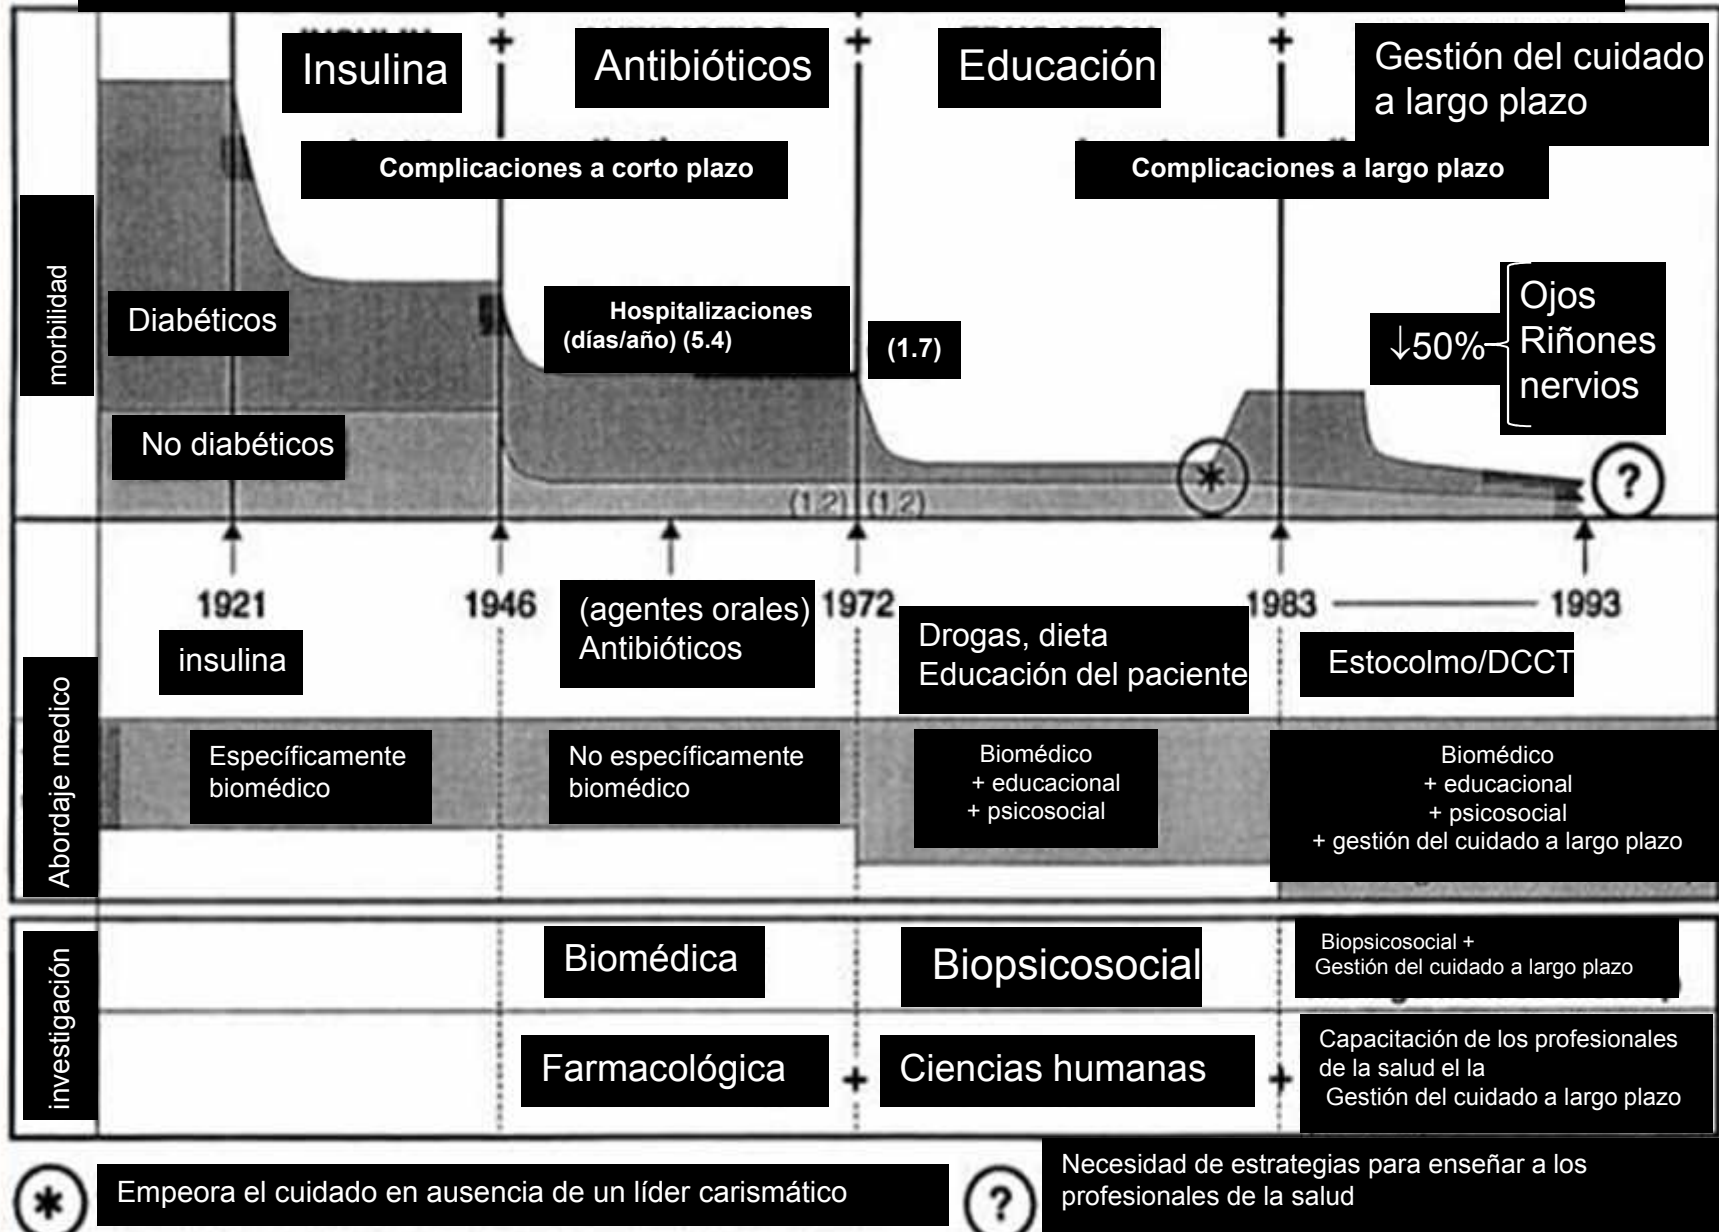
Insulina
Antibióticos
Educación
Gestión del cuidado a largo plazo
Complicaciones a corto plazo
Complicaciones a largo plazo
morbilidad
Diabéticos
Hospitalizaciones (días/año) (5.4)
(1.7)
↓50%
Ojos
Riñones
nervios
No diabéticos
(1.2) (1.2)
?
1921
1946
(agentes orales) Antibióticos
1972
Drogas, dieta
Educación del paciente
1983
1993
insulina
Estocolmo/DCCT
Abordaje medico
Específicamente biomédico
No específicamente biomédico
Biomédico
+ educacional
+ psicosocial
Biomédico
+ educacional
+ psicosocial
+ gestión del cuidado a largo plazo
investigación
Biomédica
Biopsicosocial
Biopsicosocial +
Gestión del cuidado a largo plazo
Farmacológica
+
Ciencias humanas
+
Capacitación de los profesionales de la salud el la
Gestión del cuidado a largo plazo
Empeora el cuidado en ausencia de un líder carismático
?
Necesidad de estrategias para enseñar a los profesionales de la salud